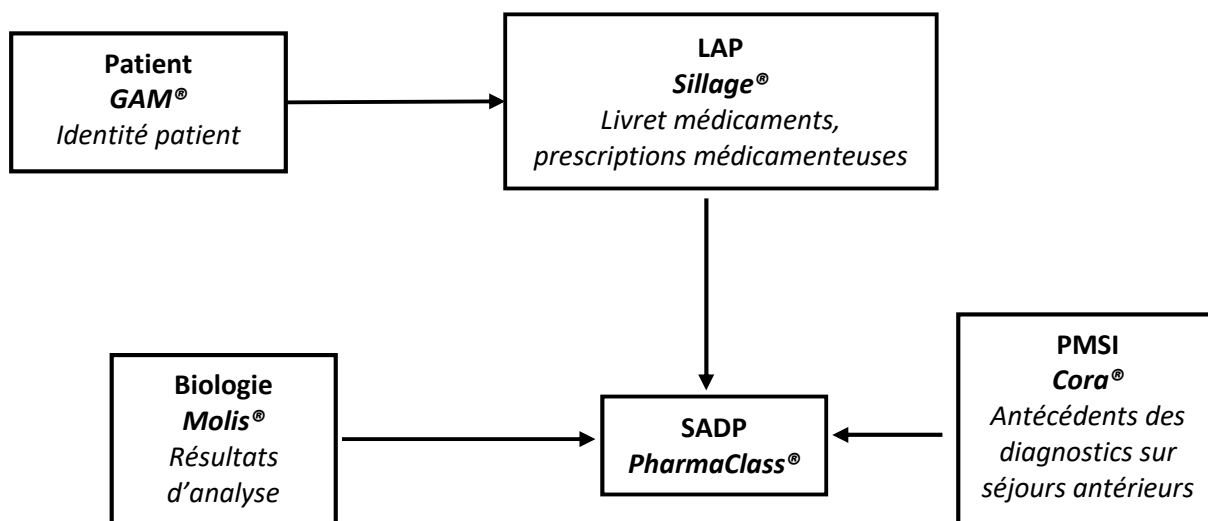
Patient
GAM®
Identité patient

LAP
Sillage®
Livret médicaments, prescriptions médicamenteuses

Biologie
Molis®
Résultats d'analyse

SADP
PharmaClass®

PMSI
Cora®
Antécédents des diagnostics sur séjours antérieurs